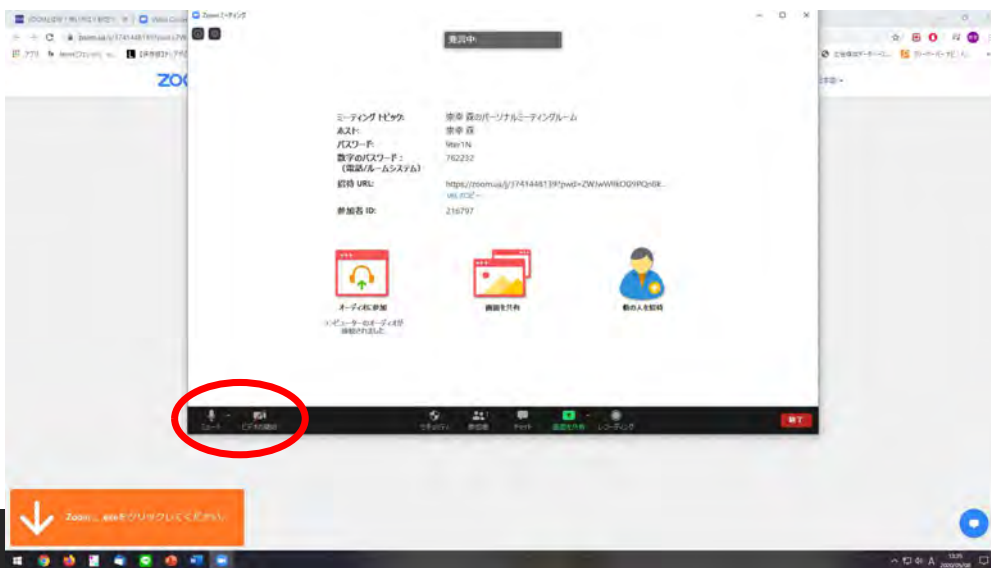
Zoom ミーティング

発言中

ミーティング トピック: 森幸 森のパーソナルミーティングルーム
ホスト: 森幸 森
パスワード: 9ter1N
数字のパスワード: 762232
(電話/ルームシステム)
招待 URL: https://zoom.us/j/3741448139?pwd=ZWJwWlkOl29PQnBk...
URLのコピー
参加者 ID: 216797

オーディオに参加
コンピューターのオーディオが接続されました

画面を共有

他の人を招待

ミュート
ビデオの開始
セキュリティ
参加者
チャット
画面を共有
レコーディング
終了

ZOOM

Zoom_...exeをクリックしてください。